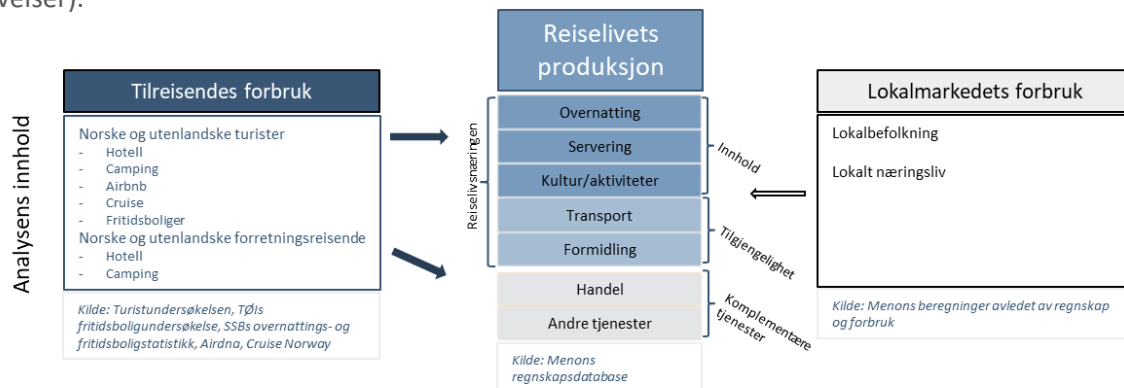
veiser).

Analysens innhold

Tilreisendes forbruk

Norske og utenlandske turister
- Hotell
- Camping
- Airbnb
- Cruise
- Fritidsboliger
Norske og utenlandske forretningsreisende
- Hotell
- Camping

Kilde: Turistundersøkelsen, TØIs fritidsboligundersøkelse, SSBs overnattings- og fritidsboligstatistikk, Airdna, Cruise Norway

Reiselivets produksjon

Reiselivsnæringen

Overnatting
Servering
Kultur/aktiviteter
Transport
Formidling
Handel
Andre tjenester

Innhold
Tilgjengelighet
Komplementære tjenester

Kilde: Menons regnskapsdatabase

Lokalmarkedets forbruk

Lokalbefolkning

Lokalt næringsliv

Kilde: Menons beregninger avledet av regnskap og forbruk